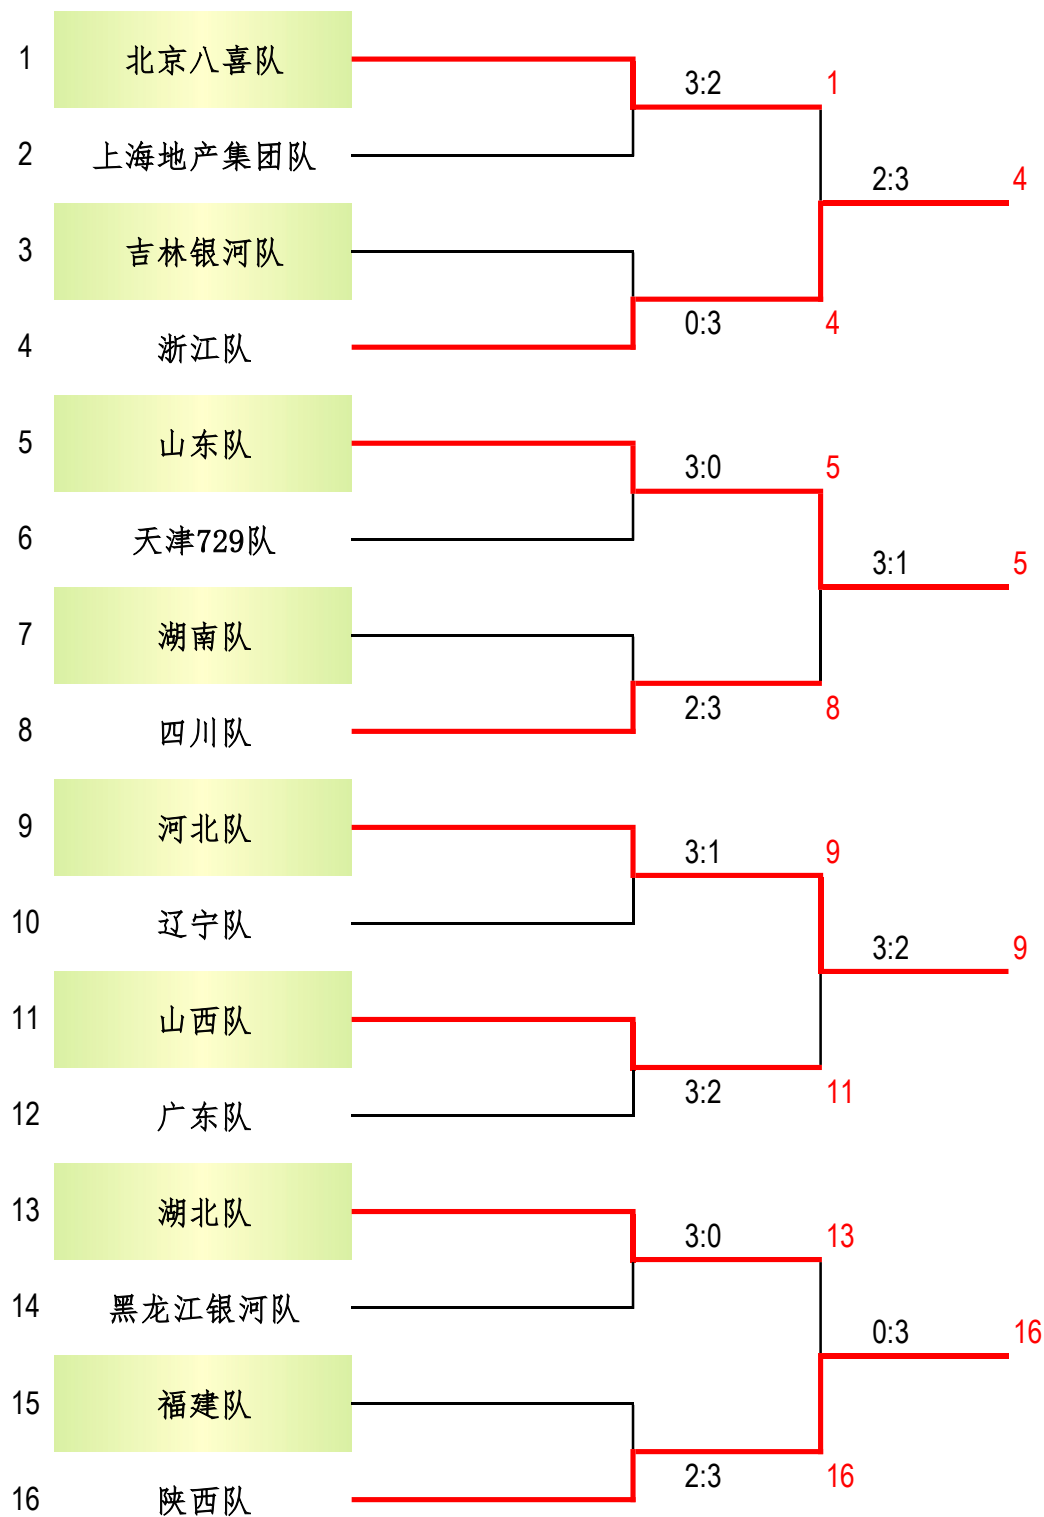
1 北京八喜队
2 上海地产集团队
3 吉林银河队
4 浙江队
5 山东队
6 天津729队
7 湖南队
8 四川队
9 河北队
10 辽宁队
11 山西队
12 广东队
13 湖北队
14 黑龙江银河队
15 福建队
16 陕西队

3:2 1
0:3 4
2:3 4
3:0 5
2:3 8
3:1 5
3:1 9
3:2 11
3:2 9
3:0 13
2:3 16
0:3 16